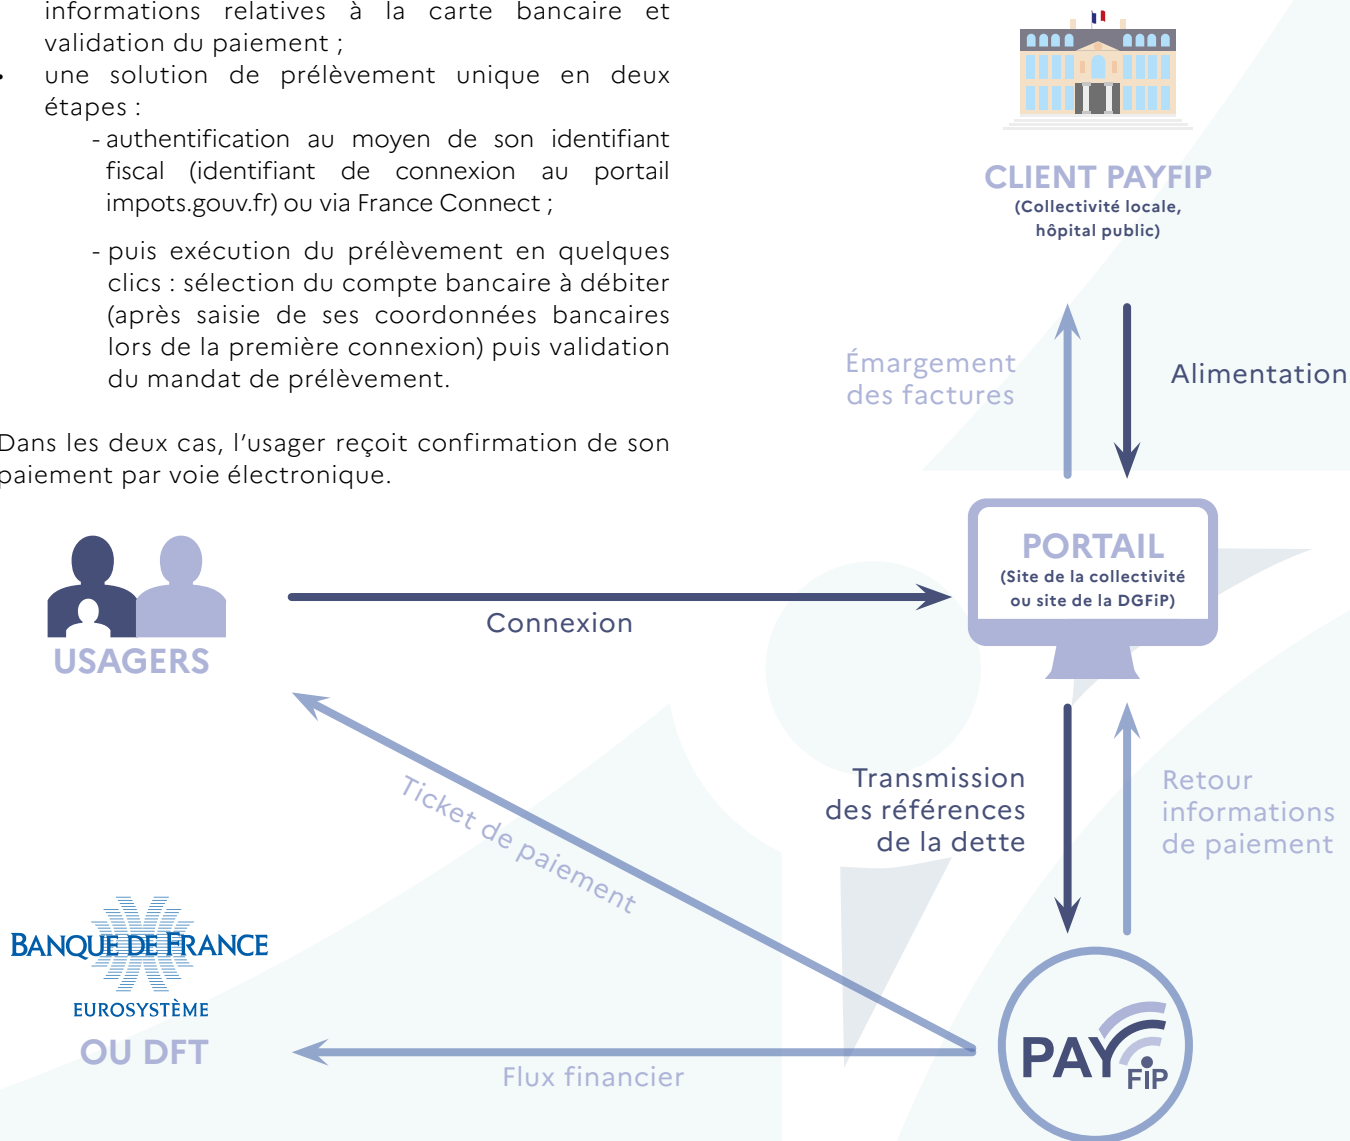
informations relatives à la carte bancaire et validation du paiement ;

- une solution de prélèvement unique en deux étapes :
  - authentification au moyen de son identifiant fiscal (identifiant de connexion au portail impots.gouv.fr) ou via France Connect ;
  - puis exécution du prélèvement en quelques clics : sélection du compte bancaire à débiter (après saisie de ses coordonnées bancaires lors de la première connexion) puis validation du mandat de prélèvement.

Dans les deux cas, l'usager reçoit confirmation de son paiement par voie électronique.

CLIENT PAYFIP
(Collectivité locale, hôpital public)

Émargement des factures

Alimentation

PORTAIL
(Site de la collectivité ou site de la DGFiP)

USAGERS

Connexion

Ticket de paiement

Transmission des références de la dette

Retour informations de paiement

BANQUE DE FRANCE
EUROSYSTÈME
OU DFT

Flux financier

PAY FIP